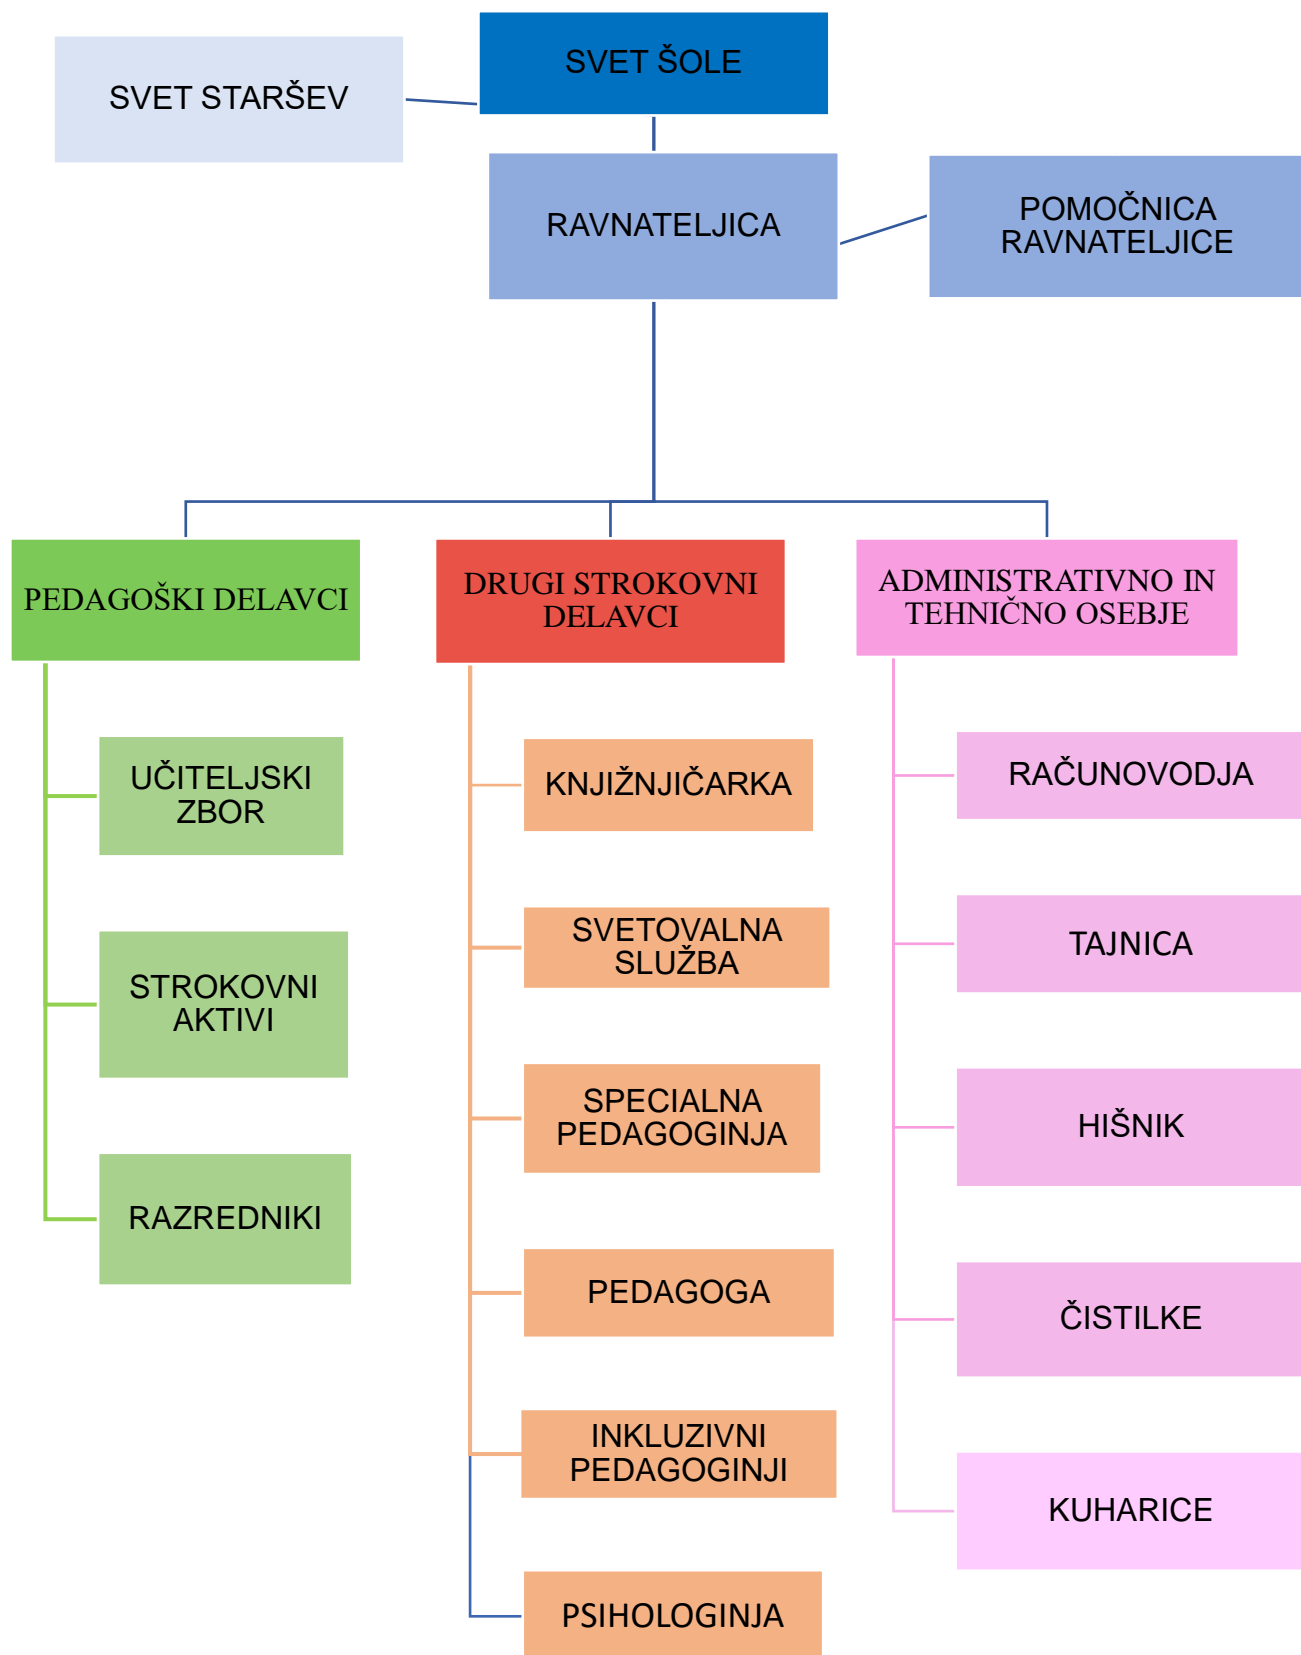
SVET STARŠEV

SVET ŠOLE

RAVNATELJICA

POMOČNICA RAVNATELJICE

PEDAGOŠKI DELAVCI

DRUGI STROKOVNI DELAVCI

ADMINISTRATIVNO IN TEHNIČNO OSEBJE

UČITELJSKI ZBOR

STROKOVNI AKTIVI

RAZREDNIKI

KNJIŽNJIČARKA

SVETOVALNA SLUŽBA

SPECIALNA PEDAGOGINJA

PEDAGOGA

INKLUZIVNI PEDAGOGINJI

PSIHOLOGINJA

RAČUNOVODJA

TAJNICA

HIŠNIK

ČISTILKE

KUHARICE